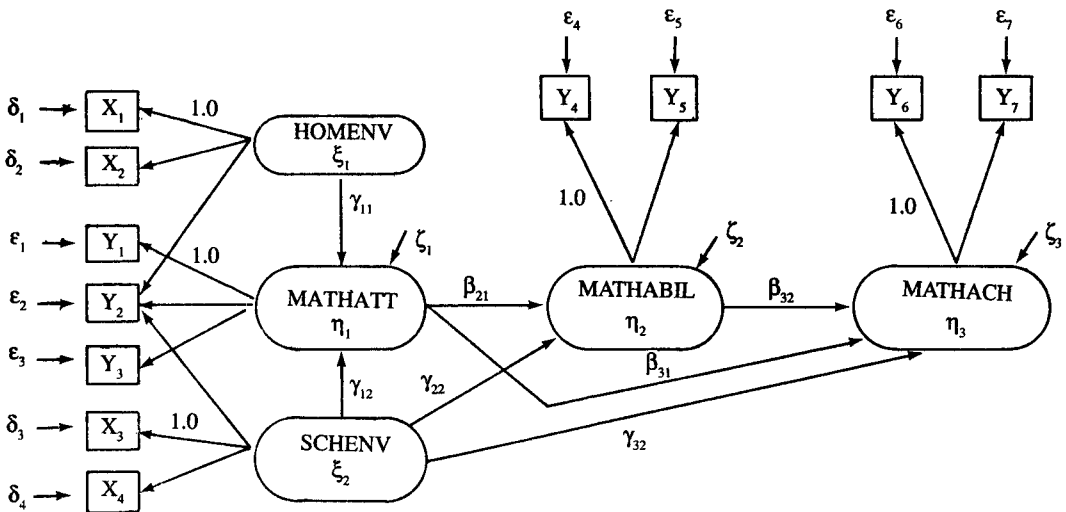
$\varepsilon_4$ $\varepsilon_5$ $\varepsilon_6$ $\varepsilon_7$

$Y_4$ $Y_5$ $Y_6$ $Y_7$

$\delta_1$ $X_1$ 1.0

$\delta_2$ $X_2$

HOMENV $\xi_1$

$\gamma_{11}$

1.0 1.0

$\zeta_1$ $\zeta_2$ $\zeta_3$

$\varepsilon_1$ $Y_1$ 1.0

$\varepsilon_2$ $Y_2$

MATHATT $\eta_1$

$\beta_{21}$

MATHABIL $\eta_2$

$\beta_{32}$

MATHACH $\eta_3$

$\varepsilon_3$ $Y_3$

$\beta_{31}$

$\gamma_{12}$ $\gamma_{22}$

$\delta_3$ $X_3$ 1.0

SCHENV $\xi_2$

$\gamma_{32}$

$\delta_4$ $X_4$